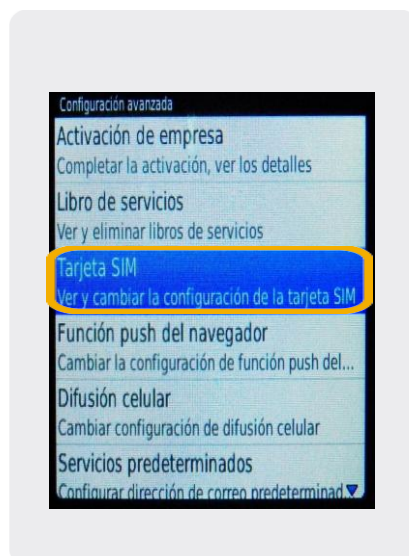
Configuración avanzada

Activación de empresa
Completar la activación, ver los detalles

Libro de servicios
Ver y eliminar libros de servicios

Tarjeta SIM
Ver y cambiar la configuración de la tarjeta SIM

Función push del navegador
Cambiar la configuración de función push del...

Difusión celular
Cambiar configuración de difusión celular

Servicios predeterminados
Configurar dirección de correo predeterminad